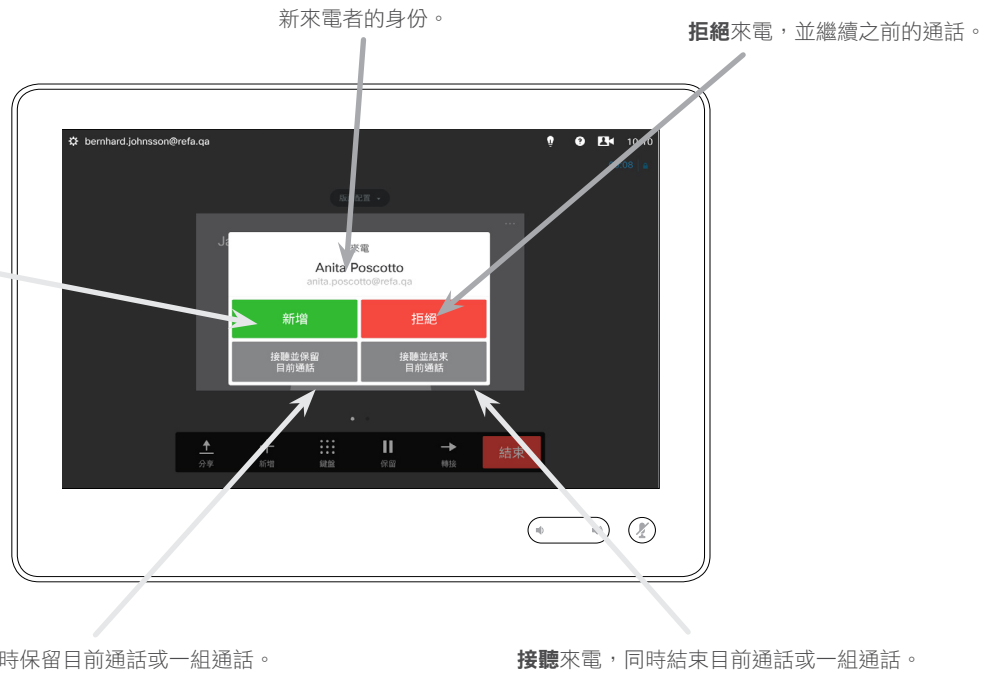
新來電者的身份。

**拒絕**來電，並繼續之前的通話。

bernhard.johnsson@refa.qa

10:10

來電

Anita Poscotto

anita.poscotto@refa.qa

新增

拒絕

接聽並保留目前通話

接聽並結束目前通話

分享

新增

鍵盤

保留

轉接

結束

時保留目前通話或一組通話。

**接聽**來電，同時結束目前通話或一組通話。